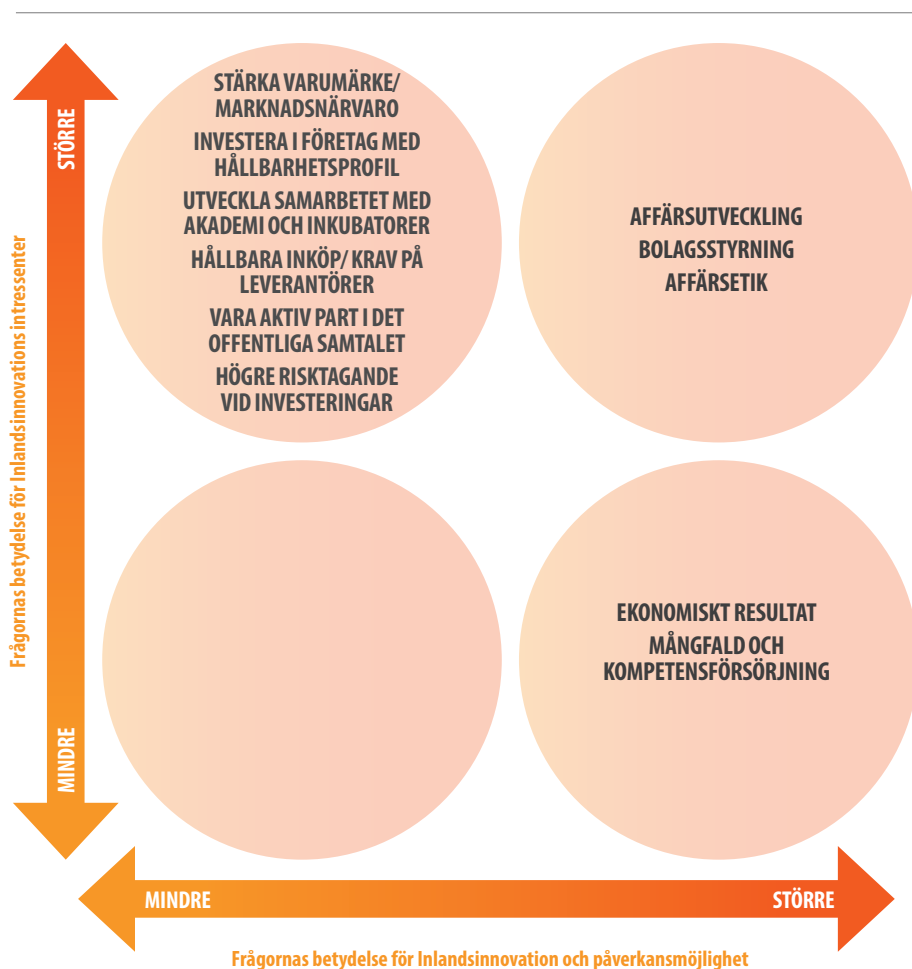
Frågornas betydelse för Inlandsinnovations intressenter

STÖRRE

MINDRE

STÄRKA VARUMÄRKE/ MARKNADSNÄRVARO

INVESTERA I FÖRETAG MED HÅLLBARHETSPROFIL

UTVECKLA SAMARBETET MED AKADEMI OCH INKUBATORER

HÅLLBARA INKÖP/ KRAV PÅ LEVERANTÖRER

VARA AKTIV PART I DET OFFENTLIGA SAMTALET

HÖGRE RISKTAGANDE VID INVESTERINGAR

AFFÄRSUTVECKLING

BOLAGSSTYRNING

AFFÄRSETIK

EKONOMISKT RESULTAT

MÅNGFALD OCH KOMPETENSFÖRSÖRJNING

MINDRE

STÖRRE

Frågornas betydelse för Inlandsinnovation och påverkansmöjlighet